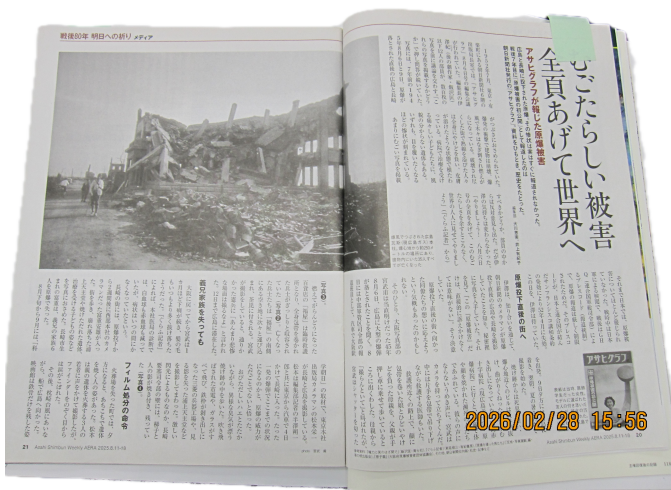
戦後80年 明日への祈り メディア

むごたらしい被害
全頁あげて世界へ

アサヒグラフが報じた原爆被害

原爆投下直後の街へ

フィルム処分の命令

肉親家族を失っても

アサヒグラフ

21 Asahi Shimbun Weekly AERA 2025.8.11-18

Asahi Shimbun Weekly AERA 2025.8.11-18 20

2026/02/28 15:56